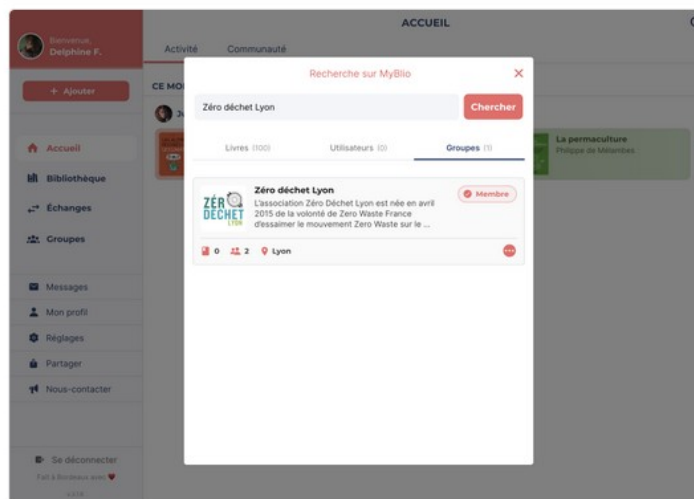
Bienvenue,
Delphine F.

+ Ajouter

Accueil
Bibliothèque
Échanges
Groupes

Messages
Mon profil
Réglages
Partager
Nous-contacter

Se déconnecter
Fait à Bordeaux avec ♥
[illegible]

ACCUEIL

Activité
Communauté

CE MO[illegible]

La permaculture
Philippe de Mélambes

Recherche sur MyBlio

Zéro déchet Lyon

Chercher

Livres (100)
Utilisateurs (0)
Groupes (1)

ZÉRO DÉCHET LYON

Zéro déchet Lyon
L'association Zéro Déchet Lyon est née en avril 2015 de la volonté de Zero Waste France d'essaimer le mouvement Zero Waste sur le ...

Membre

0
2
Lyon